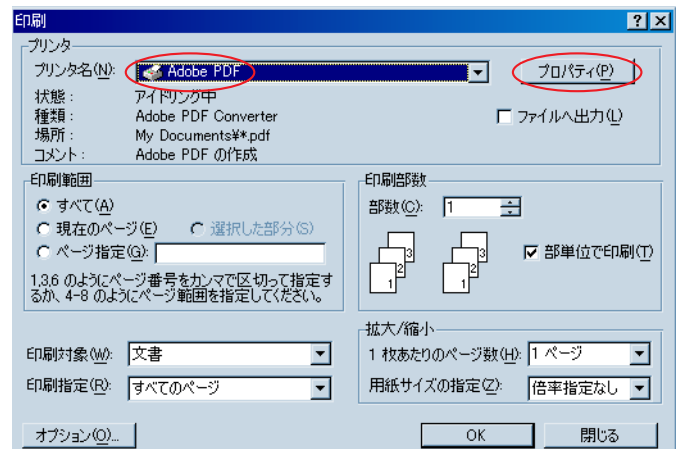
印刷

プリンタ

プリンタ名(N): Adobe PDF

プロパティ(P)

状態: アイドリング中

種類: Adobe PDF Converter

場所: My Documents¥*.pdf

コメント: Adobe PDF の作成

ファイルへ出力(L)

印刷範囲

すべて(A)

現在のページ(E)

選択した部分(S)

ページ指定(G):

1,3,6 のようにページ番号をカンマで区切って指定するか、4-8 のようにページ範囲を指定してください。

印刷部数

部数(C): 1

3 2 1 3 2 1

部単位で印刷(T)

印刷対象(W): 文書

印刷指定(R): すべてのページ

拡大/縮小

1 枚あたりのページ数(H): 1 ページ

用紙サイズの指定(Z): 倍率指定なし

オプション(O)...

OK

閉じる